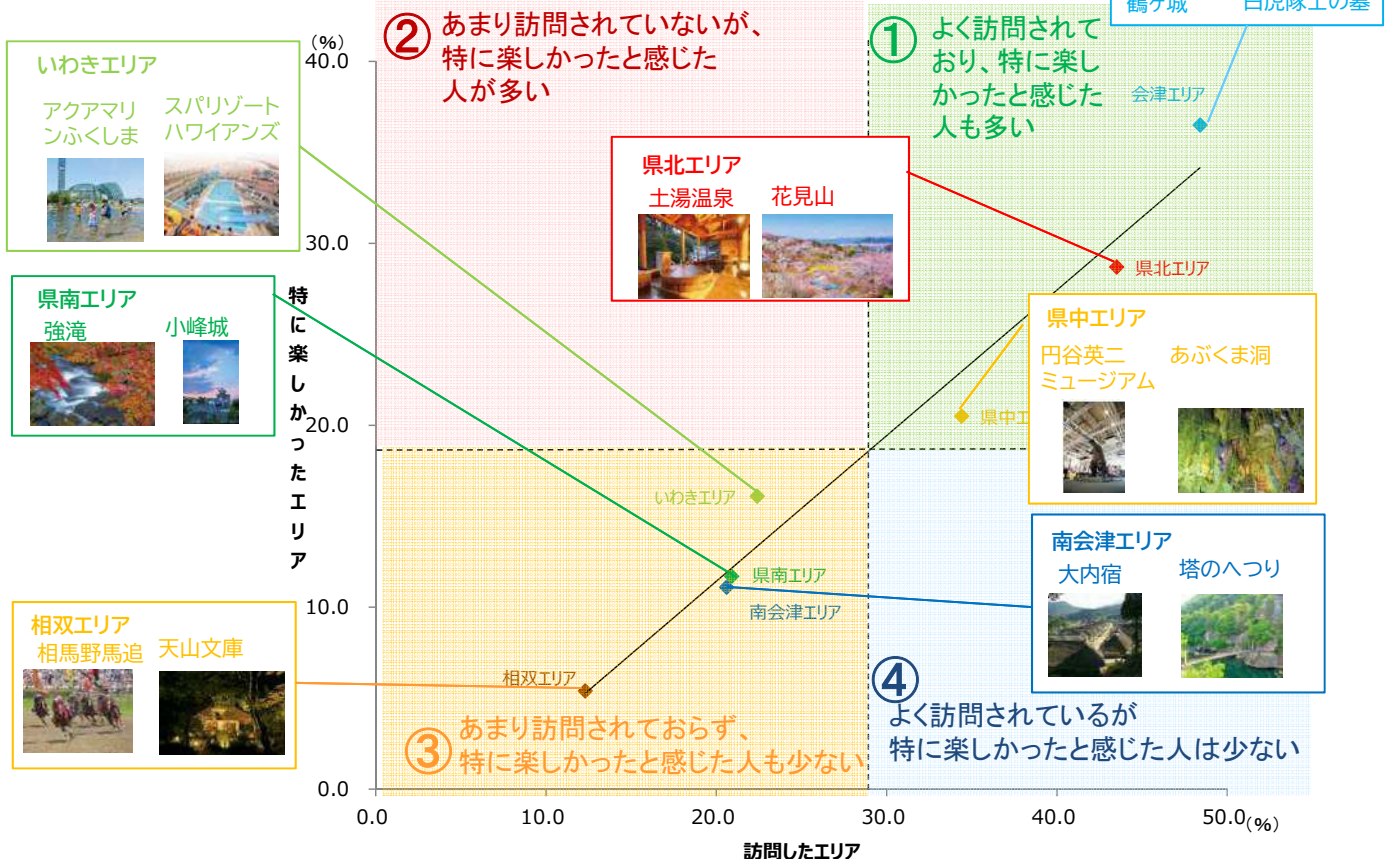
鶴ケ城 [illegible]白虎隊士の墓

(%)
40.0
30.0
20.0
10.0
0.0

②あまり訪問されていないが、特に楽しかったと感じた人が多い

①よく訪問されており、特に楽しかったと感じた人も多い

いわきエリア
アクアマリンふくしま
スパリゾートハワイアンズ

県北エリア
土湯温泉
花見山

会津エリア

県北エリア

県南エリア
強滝
小峰城

特に楽しかったエリア

県中エリア
円谷英二ミュージアム
あぶくま洞

県中エリア

いわきエリア

県南エリア
南会津エリア

南会津エリア
大内宿
塔のへつり

相双エリア
相馬野馬追
天山文庫

相双エリア

③あまり訪問されておらず、特に楽しかったと感じた人も少ない

④よく訪問されているが特に楽しかったと感じた人は少ない

0.0
10.0
20.0
30.0
40.0
50.0(%)

訪問したエリア